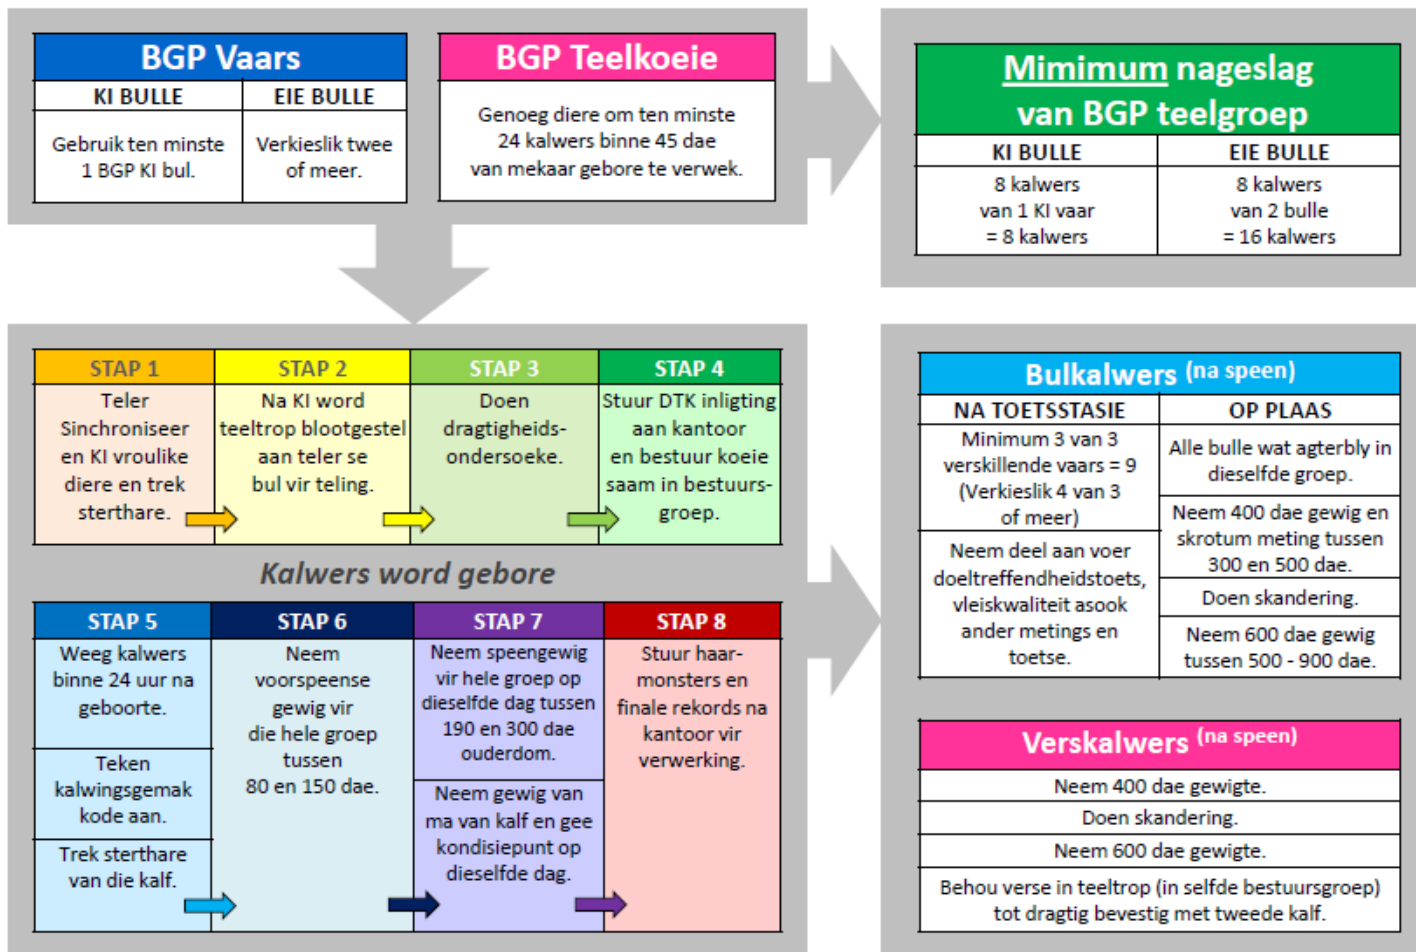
BGP Vaars

| KI BULLE | EIE BULLE |
|---|---|
| Gebruik ten minste 1 BGP KI bul. | Verkieslik twee of meer. |

BGP Teelkoeie

Genoeg diere om ten minste 24 kalwers binne 45 dae van mekaar gebore te verwek.

Mimimum nageslag van BGP teelgroep

| KI BULLE | EIE BULLE |
|---|---|
| 8 kalwers van 1 KI vaar = 8 kalwers | 8 kalwers van 2 bulle = 16 kalwers |

| STAP 1 | STAP 2 | STAP 3 | STAP 4 |
|---|---|---|---|
| Teler Sinchroniseer en KI vroulike diere en trek sterthare. | Na KI word teeltrop blootgestel aan teler se bul vir teling. | Doen dragtigheids-ondersoeke. | Stuur DTK inligting aan kantoor en bestuur koeie saam in bestuurs-groep. |

Kalwers word gebore

| STAP 5 | STAP 6 | STAP 7 | STAP 8 |
|---|---|---|---|
| Weeg kalwers binne 24 uur na geboorte. Teken kalwingsgemak kode aan. Trek sterthare van die kalf. | Neem voorspeense gewig vir die hele groep tussen 80 en 150 dae. | Neem speengewig vir hele groep op dieselfde dag tussen 190 en 300 dae ouderdom. Neem gewig van ma van kalf en gee kondisiepunt op dieselfde dag. | Stuur haar-monsters en finale rekords na kantoor vir verwerking. |

Bulkalwers (na speen)

| NA TOETSSTASIE | OP PLAAS |
|---|---|
| Minimum 3 van 3 verskillende vaars = 9 (Verkieslik 4 van 3 of meer) | Alle bulle wat agterbly in dieselfde groep. |
| Neem deel aan voer doeltreffendheidstoets, vleiskwaliteit asook ander metings en toetse. | Neem 400 dae gewig en skrotum meting tussen 300 en 500 dae. |
| | Doen skandering. |
| | Neem 600 dae gewig tussen 500 - 900 dae. |

Verskalwers (na speen)

Neem 400 dae gewigte.

Doen skandering.

Neem 600 dae gewigte.

Behou verse in teeltrop (in selfde bestuursgroep) tot dragtig bevestig met tweede kalf.